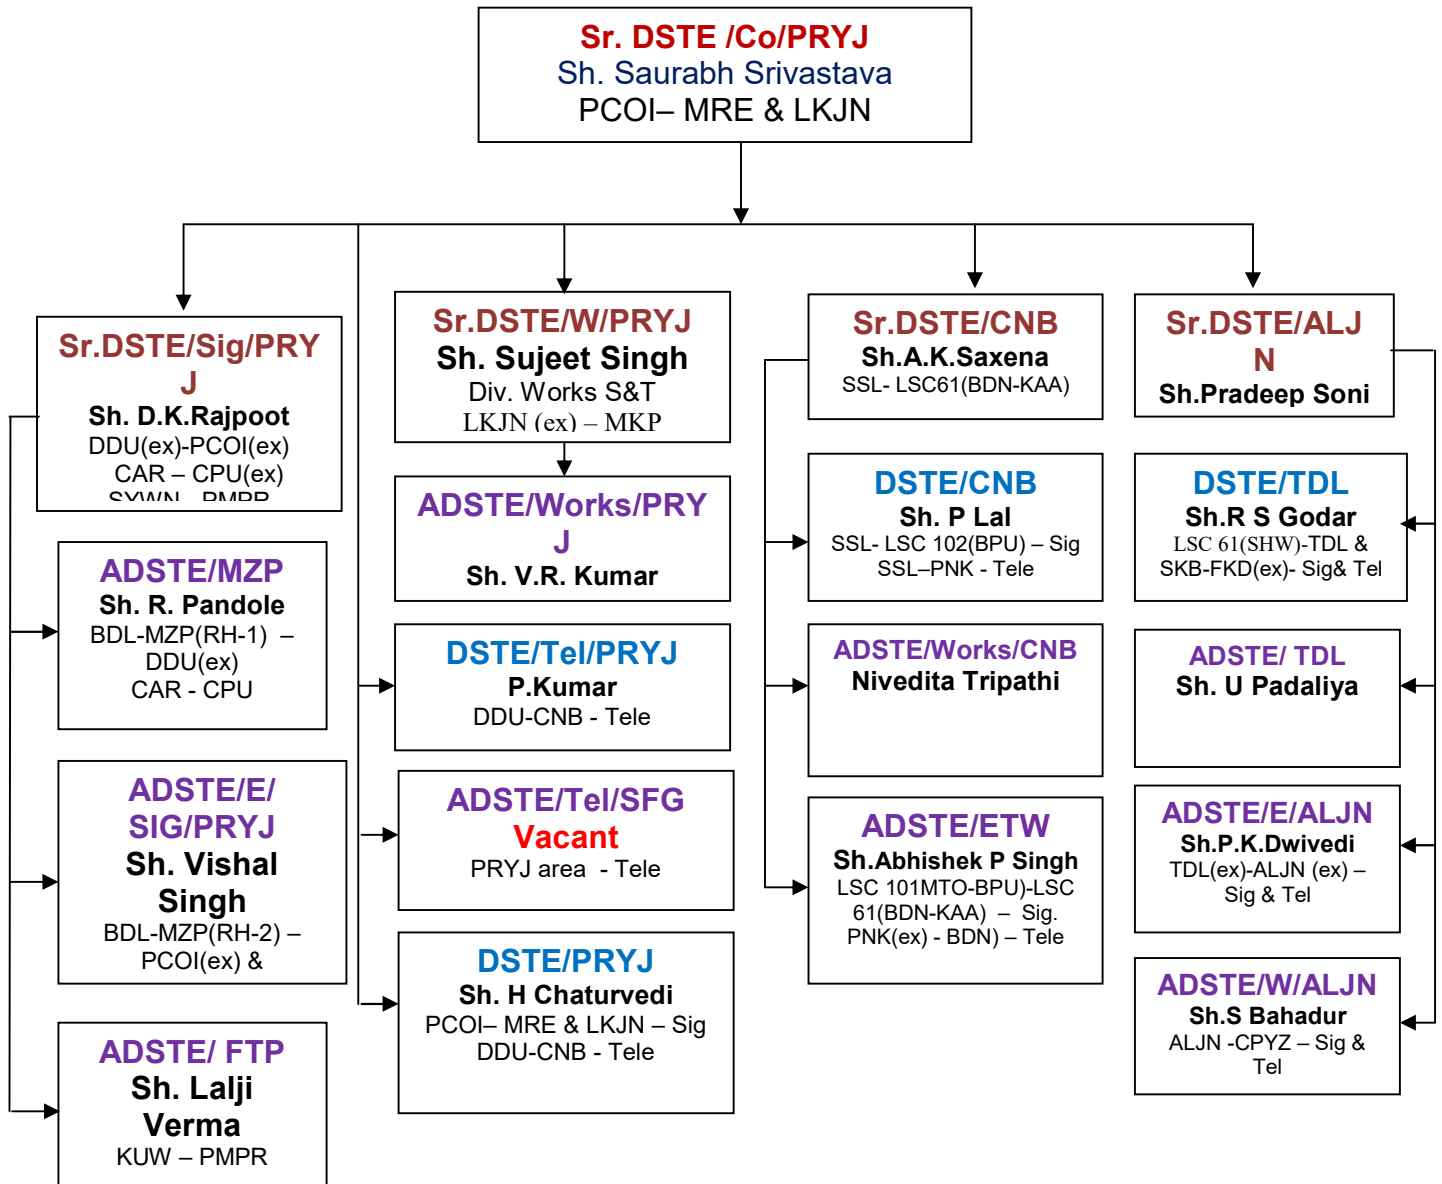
Sr. DSTE /Co/PRYJ
Sh. Saurabh Srivastava
PCOI– MRE & LKJN

Sr.DSTE/Sig/PRYJ
Sh. D.K.Rajpoot
DDU(ex)-PCOI(ex)
CAR – CPU(ex)
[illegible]

ADSTE/MZP
Sh. R. Pandole
BDL-MZP(RH-1) – DDU(ex)
CAR - CPU

ADSTE/E/SIG/PRYJ
Sh. Vishal Singh
BDL-MZP(RH-2) – PCOI(ex) &

ADSTE/ FTP
Sh. Lalji Verma
KUW – PMPR

Sr.DSTE/W/PRYJ
Sh. Sujeet Singh
Div. Works S&T
LKJN (ex) – MKP

ADSTE/Works/PRYJ
Sh. V.R. Kumar

DSTE/Tel/PRYJ
P.Kumar
DDU-CNB - Tele

ADSTE/Tel/SFG
Vacant
PRYJ area - Tele

DSTE/PRYJ
Sh. H Chaturvedi
PCOI– MRE & LKJN – Sig
DDU-CNB - Tele

Sr.DSTE/CNB
Sh.A.K.Saxena
SSL- LSC61(BDN-KAA)

DSTE/CNB
Sh. P Lal
SSL- LSC 102(BPU) – Sig
SSL–PNK - Tele

ADSTE/Works/CNB
Nivedita Tripathi

ADSTE/ETW
Sh.Abhishek P Singh
LSC 101MTO-BPU)-LSC 61(BDN-KAA) – Sig.
PNK(ex) - BDN) – Tele

Sr.DSTE/ALJN
Sh.Pradeep Soni

DSTE/TDL
Sh.R S Godar
LSC 61(SHW)-TDL &
SKB-FKD(ex)- Sig& Tel

ADSTE/ TDL
Sh. U Padaliya

ADSTE/E/ALJN
Sh.P.K.Dwivedi
TDL(ex)-ALJN (ex) – Sig & Tel

ADSTE/W/ALJN
Sh.S Bahadur
ALJN -CPYZ – Sig & Tel